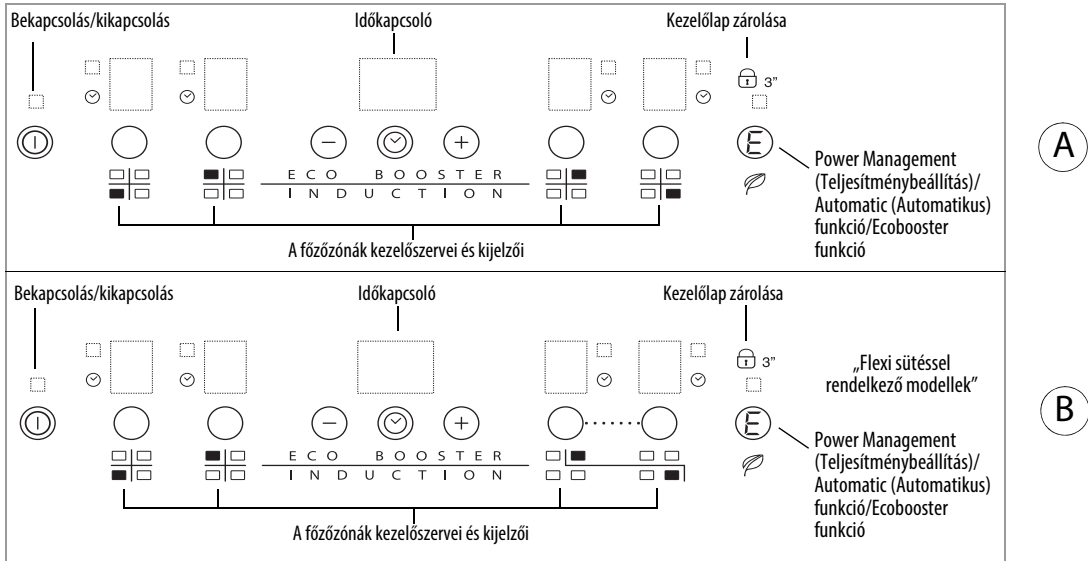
Bekapcsolás/kikapcsolás

Időkapcsoló

Kezelőlap zárolása

3"

E

ECO BOOSTER
INDUCTION

Power Management (Teljesítménybeállítás)/ Automatic (Automatikus) funkció/Ecobooster funkció

A főzőzónák kezelőszervei és kijelzői

A

Bekapcsolás/kikapcsolás

Időkapcsoló

Kezelőlap zárolása

3"

„Flexi sütéssel rendelkező modellek"

E

ECO BOOSTER
INDUCTION

Power Management (Teljesítménybeállítás)/ Automatic (Automatikus) funkció/Ecobooster funkció

A főzőzónák kezelőszervei és kijelzői

B